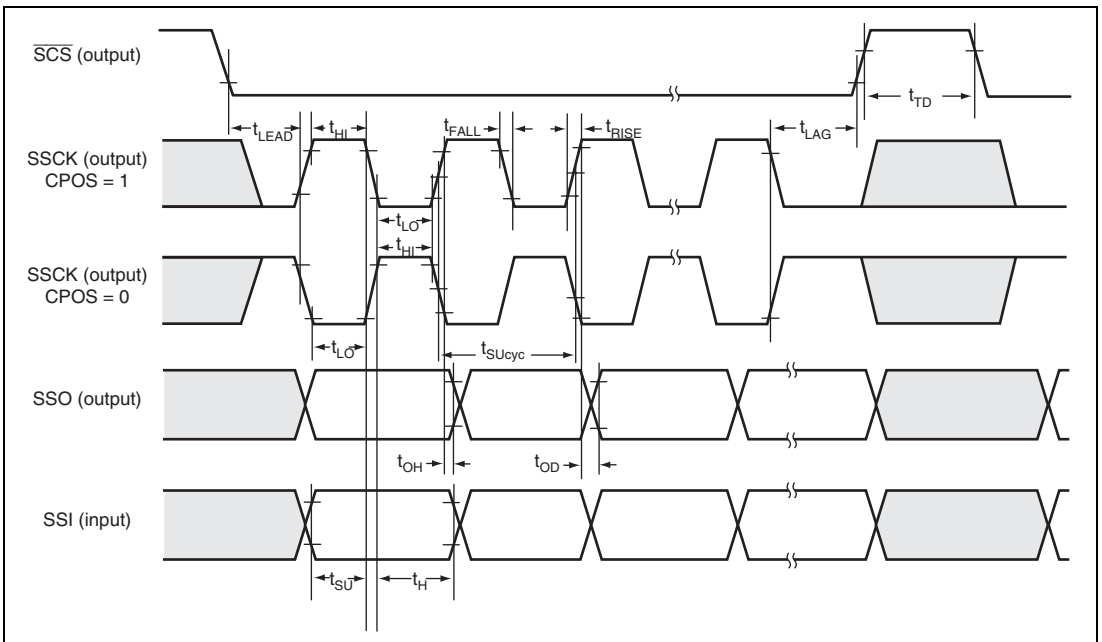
$\overline{SCS}$ (output)

$t_{TD}$

$t_{LEAD}$ $t_{HI}$ $t_{FALL}$ $t_{RISE}$ $t_{LAG}$

SSCK (output) CPOS = 1

$t_{LO}$

$t_{HI}$

SSCK (output) CPOS = 0

$t_{LO}$ $t_{SUcyc}$

SSO (output)

$t_{OH}$ $t_{OD}$

SSI (input)

$t_{SU}$ $t_{H}$